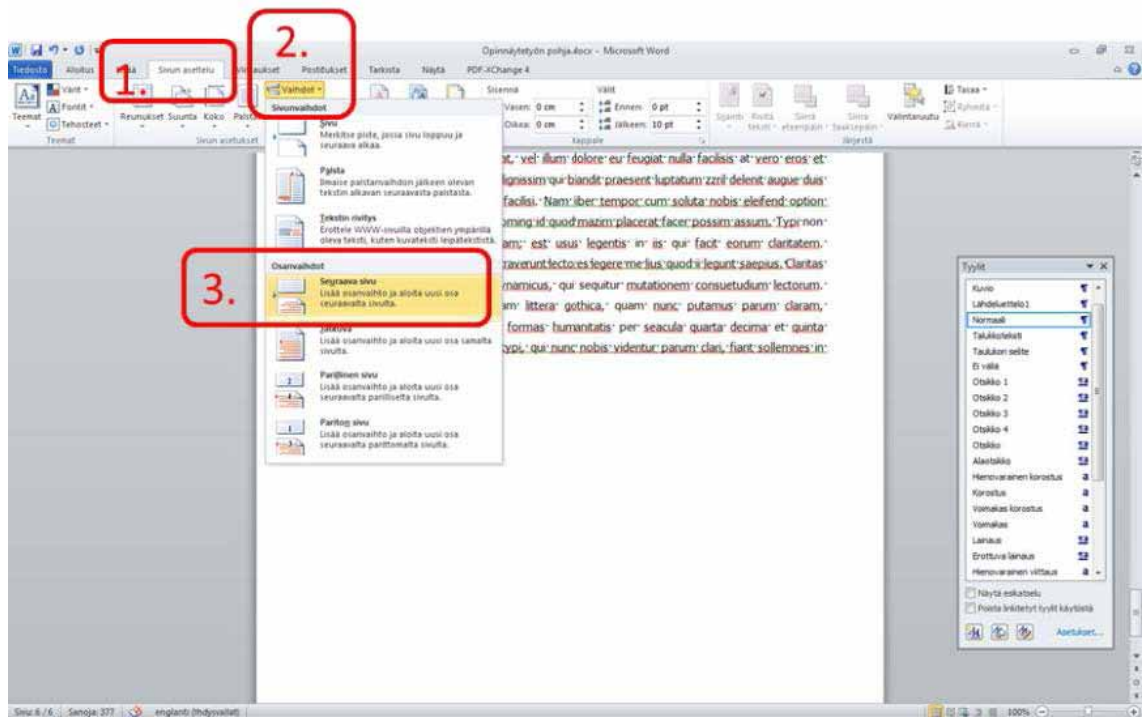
1. 2. 3.

Opinnäytetyön pohja.docx - Microsoft Word

Tiedosto Aloitus Lisää Sivun asettelu Viittaukset Postitukset Tarkista Näytä PDF-XChange 4

Värit Fontit Tehosteet Teemat Reunukset Suunta Koko Palstat Vaihdot Sisennä Vasen: 0 cm Oikea: 0 cm Välit Ennen: 0 pt Jälkeen: 10 pt Kappale Sijainti Rivitä teksti Siirrä eteenpäin Siirrä taaksepäin Valintaruutu Tasaa Ryhmitä Kierrä Järjestä Teemat Sivun asetukset

Sivunvaihdot

Sivu
Merkitse piste, jossa sivu loppuu ja seuraava alkaa.

Palsta
Ilmaise palstanvaihdon jälkeen olevan tekstin alkavan seuraavasta palstasta.

Tekstin rivitys
Erottele WWW-sivuilla objektien ympärillä oleva teksti, kuten kuvateksti leipätekstistä.

Osanvaihdot

Seuraava sivu
Lisää osanvaihto ja aloita uusi osa seuraavalta sivulta.

Jatkuva
Lisää osanvaihto ja aloita uusi osa samalta sivulta.

Parillinen sivu
Lisää osanvaihto ja aloita uusi osa seuraavalta parilliselta sivulta.

Pariton sivu
Lisää osanvaihto ja aloita uusi osa seuraavalta parittomalta sivulta.

...t, vel illum dolore eu feugiat nulla facilisis at vero eros et ...dignissim qui blandit praesent luptatum zzril delenit augue duis ...facilisi. Nam liber tempor cum soluta nobis eleifend option ...oming id quod mazim placerat facer possim assum. Typi non ...am; est usus legentis in iis qui facit eorum claritatem. ...raverunt lectores legere me lius quod ii legunt saepius. Claritas ...mamicus, qui sequitur mutationem consuetudium lectorum. ...am littera gothica, quam nunc putamus parum claram, ...formas humanitatis per seacula quarta decima et quinta ...typi, qui nunc nobis videntur parum clari, fiant sollemnes in

Tyylit
Kuvio
Lähdeluettelo1
Normaali
Taulukkoteksti
Taulukon selite
Ei väliä
Otsikko 1
Otsikko 2
Otsikko 3
Otsikko 4
Otsikko
Alaotsikko
Hienovarainen korostus
Korostus
Voimakas korostus
Voimakas
Lainaus
Erottuva lainaus
Hienovarainen viittaus
Näytä esikatselu
Poista linkitetyt tyylit käytöstä
Asetukset...

Sivu: 6 / 6 Sanoja: 377 englanti (Yhdysvallat) 100%